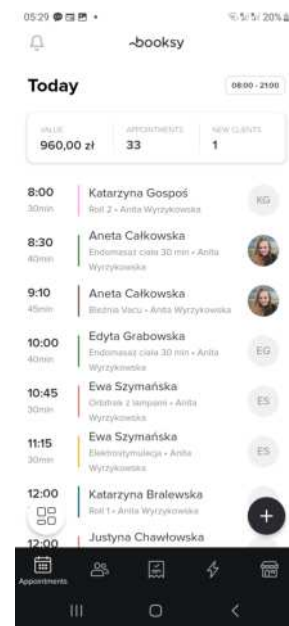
05:29 20%

booksy

Today

08:00 - 21:00

VALUE
960,00 zł

APPOINTMENTS
33

NEW CLIENTS
1

8:00
30min
Katarzyna Gospoś
Roll 2 • Anita Wyrzykowska
KG

8:30
40min
Aneta Całkowska
Endomasaż ciała 30 min • Anita Wyrzykowska

9:10
45min
Aneta Całkowska
Bieżnia Vacu • Anita Wyrzykowska

10:00
40min
Edyta Grabowska
Endomasaż ciała 30 min • Anita Wyrzykowska
EG

10:45
30min
Ewa Szymańska
Odbitek z lampami • Anita Wyrzykowska
ES

11:15
30min
Ewa Szymańska
Elektrostymulacja • Anita Wyrzykowska
ES

12:00
Katarzyna Bralewska
Roll 1 • Anita Wyrzykowska

12:00
Justyna Chawłowska

Appointments